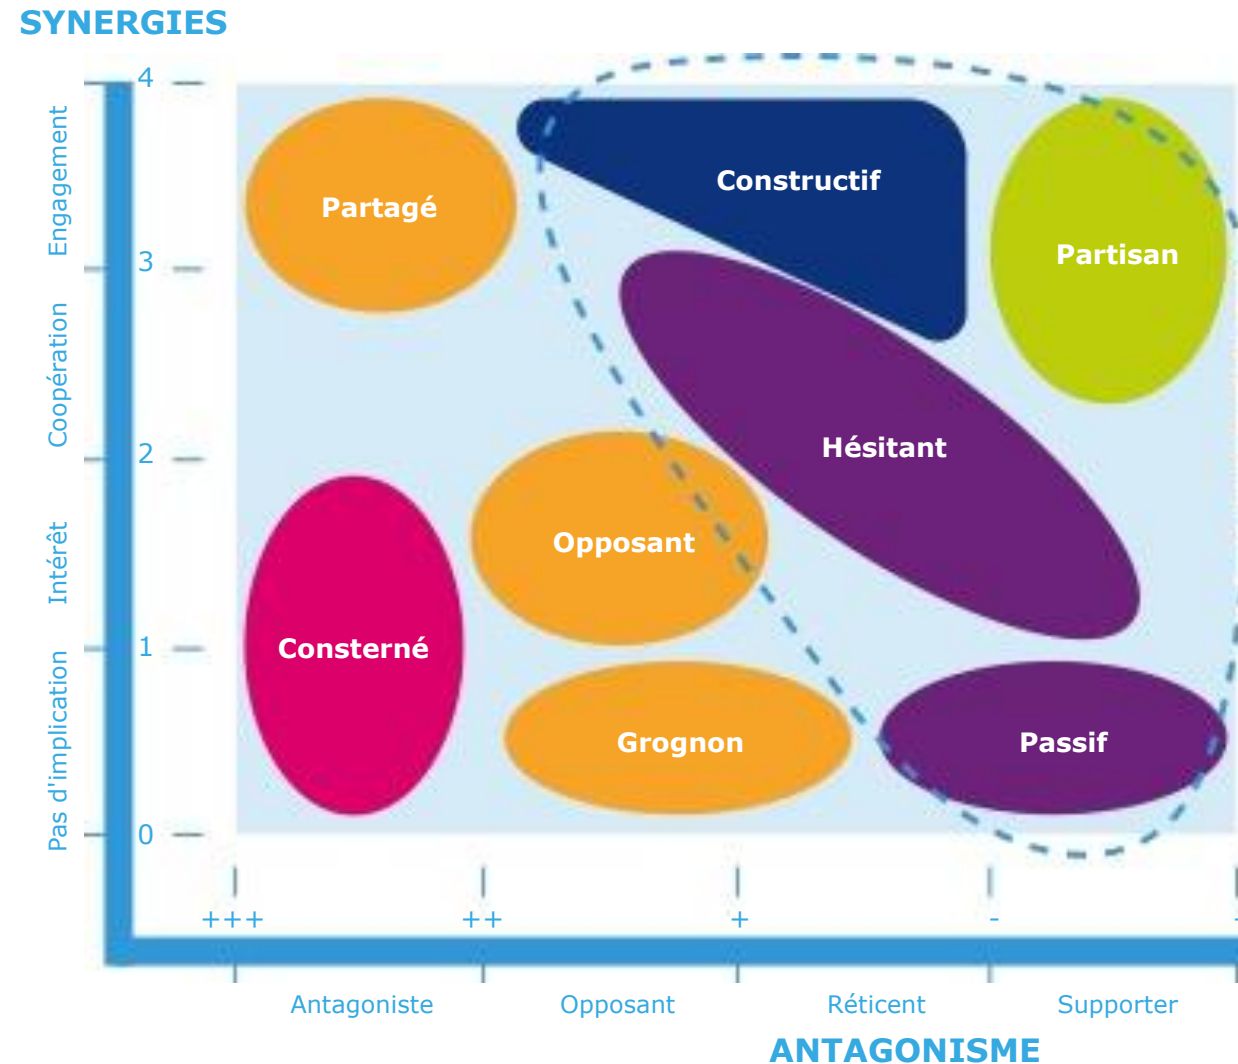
SYNERGIES

4
3
2
1
0

Engagement
Coopération
Intérêt
Pas d'implication

Partagé
Constructif
Partisan
Hésitant
Opposant
Consterné
Grognon
Passif

+++
++
+
-

Antagoniste
Opposant
Réticent
Supporter

ANTAGONISME